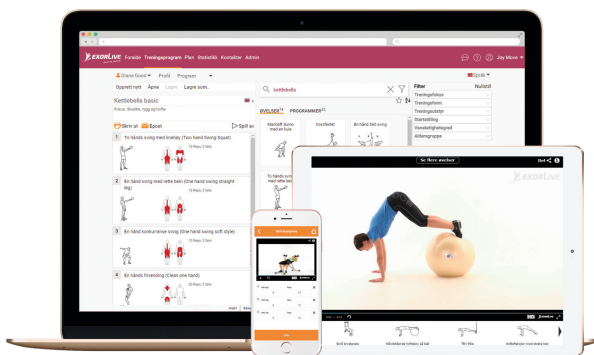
EXORLIVE Forside Treningsprogram Plan Statistikk Kontakter Admin

Joy Move

Diane Good Profil Program

Opprett nytt Åpne Lagre Lagre som..

Kettlebells basic

Fokus: Skuldre, rygg og hofte

Skriv ut Excel Spill av

1 To hånds sving med knebøy (Two hand Swing Squat)

15 Reps, 2 Sets

2 Én hånds sving med rette bein (One hand swing straight leg)

15 Reps, 2 Sets

3 Én hånds konkurranse sving (One hand swing soft style)

10 Reps, 2 Sets

4 Én hånds frivending (Clean one hand)

10 Reps, 2 Sets

kettlebells

ØVELSER PROGRAMMER

Filter Nullstill

Treningsfokus

Treningsform

Treningsutstyr

Startstilling

Vanskelighetsgrad

Aldersgruppe

Språk

Se flere øvelser

Del

EXORLIVE